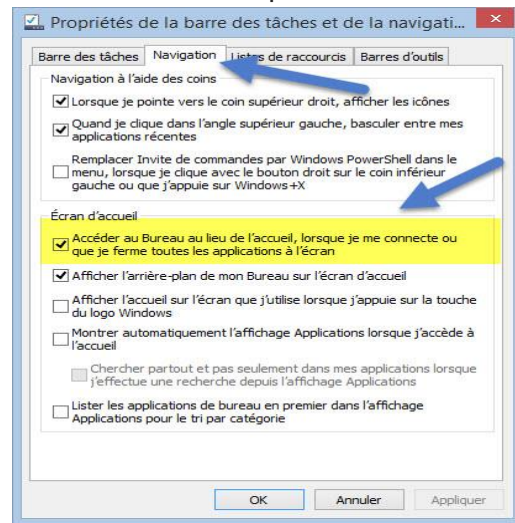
Propriétés de la barre des tâches et de la navigati...

Barre des tâches | Navigation | Listes de raccourcis | Barres d'outils

Navigation à l'aide des coins

Lorsque je pointe vers le coin supérieur droit, afficher les icônes

Quand je clique dans l'angle supérieur gauche, basculer entre mes applications récentes

Remplacer Invite de commandes par Windows PowerShell dans le menu, lorsque je clique avec le bouton droit sur le coin inférieur gauche ou que j'appuie sur Windows+X

Écran d'accueil

Accéder au Bureau au lieu de l'accueil, lorsque je me connecte ou que je ferme toutes les applications à l'écran

Afficher l'arrière-plan de mon Bureau sur l'écran d'accueil

Afficher l'accueil sur l'écran que j'utilise lorsque j'appuie sur la touche du logo Windows

Montrer automatiquement l'affichage Applications lorsque j'accède à l'accueil

Chercher partout et pas seulement dans mes applications lorsque j'effectue une recherche depuis l'affichage Applications

Lister les applications de bureau en premier dans l'affichage Applications pour le tri par catégorie

OK | Annuler | Appliquer